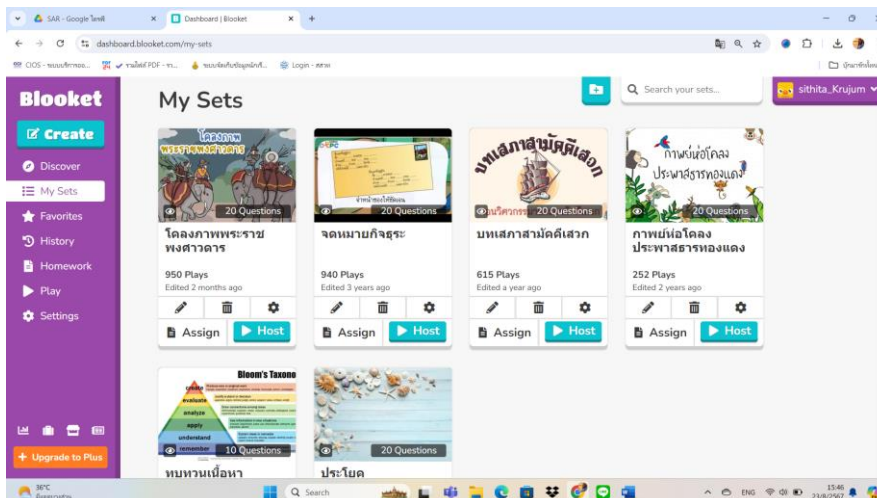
SAR - Google ไดรฟ์ × Dashboard | Blooket × +

dashboard.blooket.com/my-sets

CIOS - ระบบบริหารจอ... รวมไฟล์ PDF - ร... ระบบจัดเก็บข้อมูลนักเรี... Login - สสวท

บุ๊กมาร์กทั้งหมด

Blooket

Create

Discover

My Sets

Favorites

History

Homework

Play

Settings

+ Upgrade to Plus

My Sets

Search your sets...

sithita_Krujum

โคลงภาพ พระราชพงศาวดาร

20 Questions

โคลงภาพพระราชพงศาวดาร

950 Plays

Edited 2 months ago

Assign

Host

จ่าหน้าซองให้ถูกต้อง

20 Questions

จดหมายกิจธุระ

940 Plays

Edited 3 years ago

Assign

Host

บทเสภาสามัคคีเสวก

นะโลวกรร 20 Questions

บทเสภาสามัคคีเสวก

615 Plays

Edited a year ago

Assign

Host

กาพย์ห่อโคลง ประพาสธารทองแดง

20 Questions

กาพย์ห่อโคลงประพาสธารทองแดง

252 Plays

Edited 2 years ago

Assign

Host

Bloom's Taxono

create

evaluate

analyze

apply

understand

remember

10 Questions

ทบทวนเนื้อหา

20 Questions

ประโยค

36°C

Q Search

ENG

15:46
23/8/2567